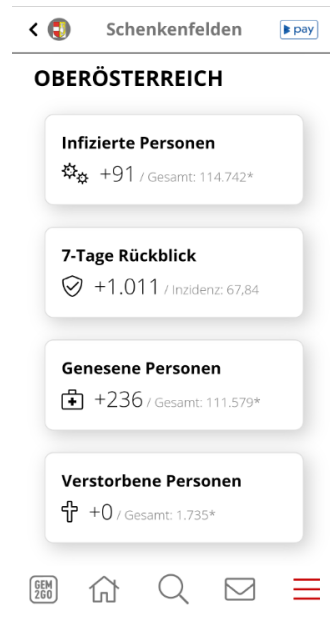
Schenkenfelden

pay

OBERÖSTERREICH

Infizierte Personen
+91 / Gesamt: 114.742*

7-Tage Rückblick
+1.011 / Inzidenz: 67,84

Genesene Personen
+236 / Gesamt: 111.579*

Verstorbene Personen
+0 / Gesamt: 1.735*

GEM 2GO